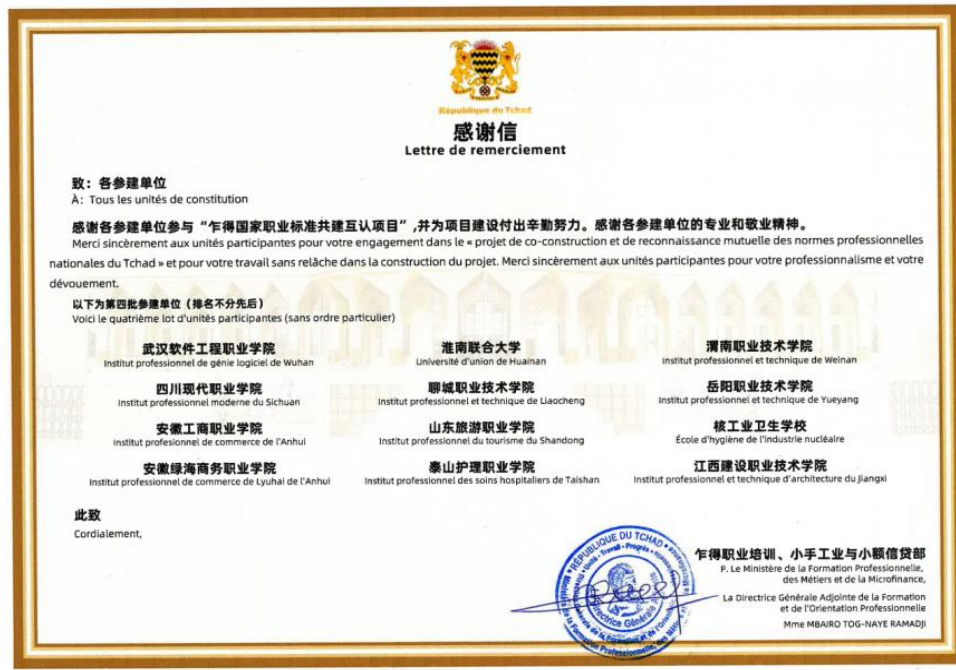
République du Tchad

感谢信
Lettre de remerciement

致：各参建单位
À: Tous les unités de constitution

感谢各参建单位参与“乍得国家职业标准共建互认项目”，并为项目建设付出辛勤努力。感谢各参建单位的专业和敬业精神。
Merci sincèrement aux unités participantes pour votre engagement dans le « projet de co-construction et de reconnaissance mutuelle des normes professionnelles nationales du Tchad » et pour votre travail sans relâche dans la construction du projet. Merci sincèrement aux unités participantes pour votre professionnalisme et votre dévouement.

以下为第四批参建单位（排名不分先后）
Voici le quatrième lot d'unités participantes (sans ordre particulier)

武汉软件工程职业学院
Institut professionnel de génie logiciel de Wuhan

淮南联合大学
Université d'union de Huainan

渭南职业技术学院
Institut professionnel et technique de Weinan

四川现代职业学院
Institut professionnel moderne du Sichuan

聊城职业技术学院
Institut professionnel et technique de Liaocheng

岳阳职业技术学院
Institut professionnel et technique de Yueyang

安徽工商职业学院
Institut profesionnel de commerce de l'Anhui

山东旅游职业学院
Institut professionnel du tourisme du Shandong

核工业卫生学校
École d'hygiène de l'industrie nucléaire

安徽绿海商务职业学院
Institut professionnel de commerce de Lyuhai de l'Anhui

泰山护理职业学院
Institut professionnel des soins hospitaliers de Taishan

江西建设职业技术学院
Institut professionnel et technique d'architecture du Jiangxi

此致
Cordialement,

RÉPUBLIQUE DU TCHAD
Unité - Travail - Progrès
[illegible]

乍得职业培训、小手工业与小额信贷部
P. Le Ministère de la Formation Professionnelle, des Métiers et de la Microfinance,

La Directrice Générale Adjointe de la Formation et de l'Orientation Professionnelle

Mme MBAIRO TOG-NAYE RAMADJI